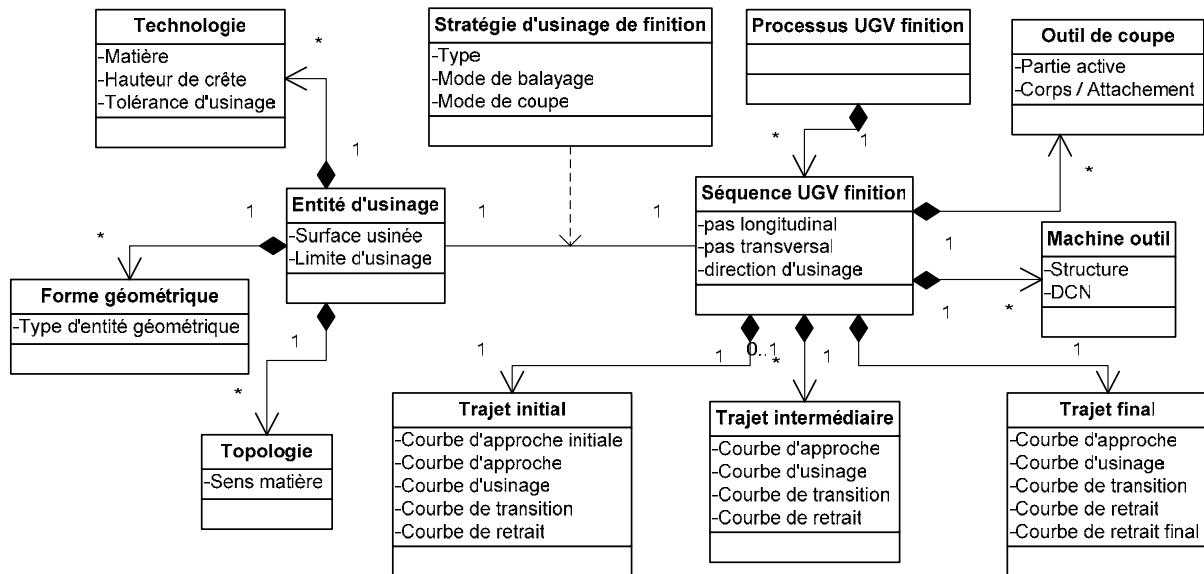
Technologie
-Matière
-Hauteur de crête
-Tolérance d'usinage

Stratégie d'usinage de finition
-Type
-Mode de balayage
-Mode de coupe

Processus UGV finition

Outil de coupe
-Partie active
-Corps / Attachement

*
1
*
1
*

Entité d'usinage
-Surface usinée
-Limite d'usinage

1
1
1

Séquence UGV finition
-pas longitudinal
-pas transversal
-direction d'usinage

1

Machine outil
-Structure
-DCN

*
*
1

Forme géométrique
-Type d'entité géométrique

1
1
1
0..1
*
1
1

*

Trajet initial
-Courbe d'approche initiale
-Courbe d'approche
-Courbe d'usinage
-Courbe de transition
-Courbe de retrait

Trajet intermédiaire
-Courbe d'approche
-Courbe d'usinage
-Courbe de transition
-Courbe de retrait

Trajet final
-Courbe d'approche
-Courbe d'usinage
-Courbe de transition
-Courbe de retrait
-Courbe de retrait final

Topologie
-Sens matière